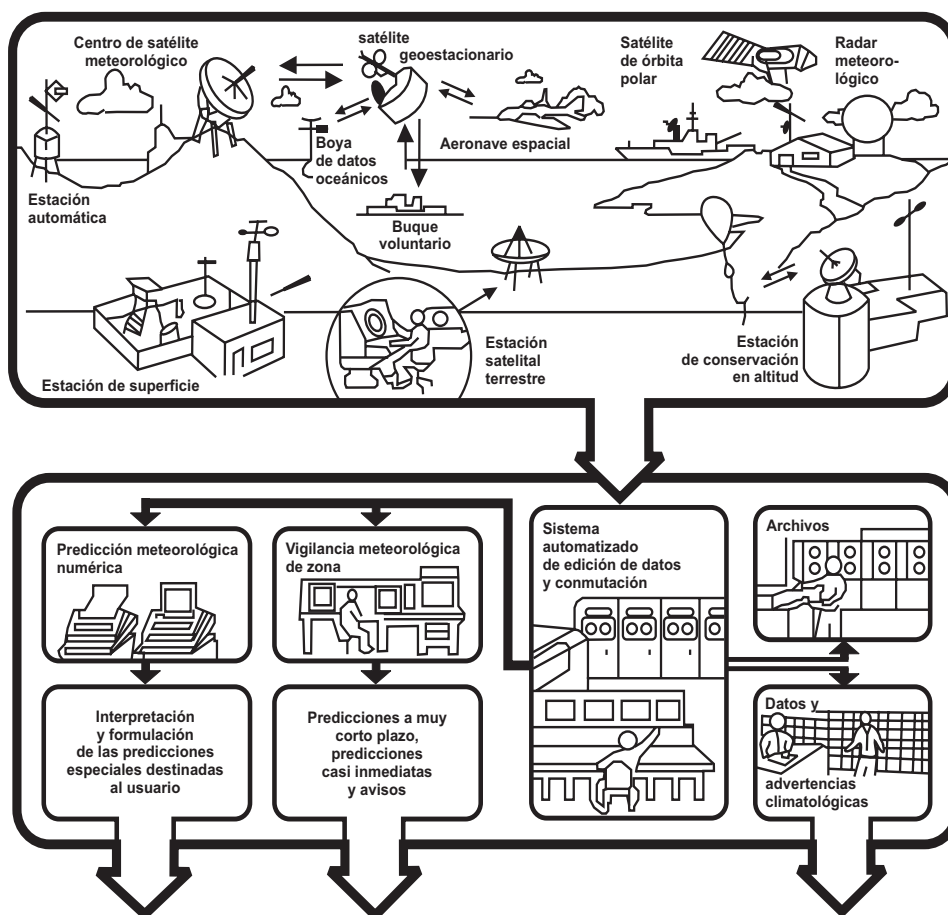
Centro de satélite meteorológico

satélite geoestacionario

Satélite de órbita polar

Radar meteorológico

Boya de datos oceánicos

Aeronave espacial

Estación automática

Buque voluntario

Estación de superficie

Estación satelital terrestre

Estación de conservación en altitud

Predicción meteorológica numérica

Vigilancia meteorológica de zona

Sistema automatizado de edición de datos y conmutación

Archivos

Interpretación y formulación de las predicciones especiales destinadas al usuario

Predicciones a muy corto plazo, predicciones casi inmediatas y avisos

Datos y advertencias climatológicas